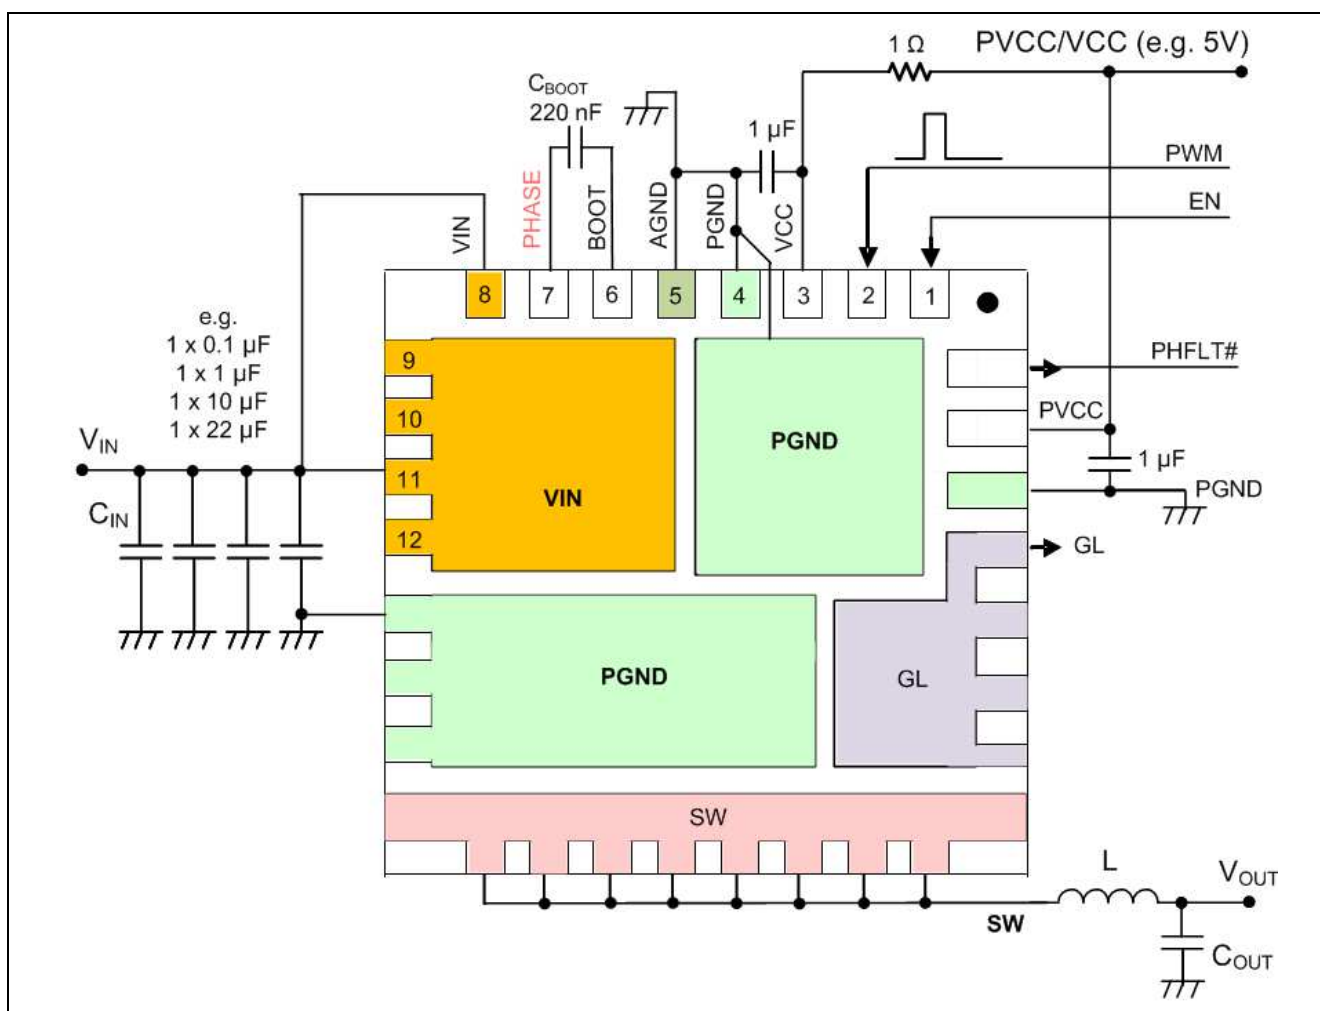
1 Ω
PVCC/VCC (e.g. 5V)
$C_{BOOT}$
220 nF
1 µF
PWM
EN
VIN
PHASE
BOOT
AGND
PGND
VCC
8
7
6
5
4
3
2
1
e.g.
1 x 0.1 µF
1 x 1 µF
1 x 10 µF
1 x 22 µF
$V_{IN}$
$C_{IN}$
9
10
11
12
VIN
PGND
PHFLT#
PVCC
1 µF
PGND
GL
PGND
GL
SW
L
$V_{OUT}$
SW
$C_{OUT}$